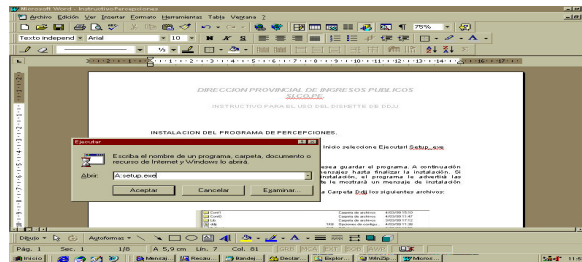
Microsoft Word - InstructivoPercepciones

Archivo Edición Ver Insertar Formato Herramientas Tabla Ventana ?

75%

Texto independ Arial 10 N K S

DIRECCION PROVINCIAL DE INGRESOS PUBLICOS
SI.CO.PE.

INSTRUCTIVO PARA EL USO DEL DISKETTE DE DDJJ

INSTALACION DEL PROGRAMA DE PERCEPCIONES.

Ejecutar

Escriba el nombre de un programa, carpeta, documento o recurso de Internet y Windows lo abrirá.

Abrir: A:setup.exe

Aceptar Cancelar Examinar...

Inicio seleccione Ejecutar Setup.exe

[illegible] guardar el programa. A continuación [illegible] hasta finalizar la instalación. Si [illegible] instalación, el programa le advertirá las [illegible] le mostrará un mensaje de instalación.

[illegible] Carpeta Ddj los siguientes archivos:

Dibujo Autoformas

Pág. 1 Sec. 1 1/8 A 5,9 cm Lín. 7 Col. 61

Inicio Mencaj... Recau... Bandej... Declar... Explor... WinZip... Micros...